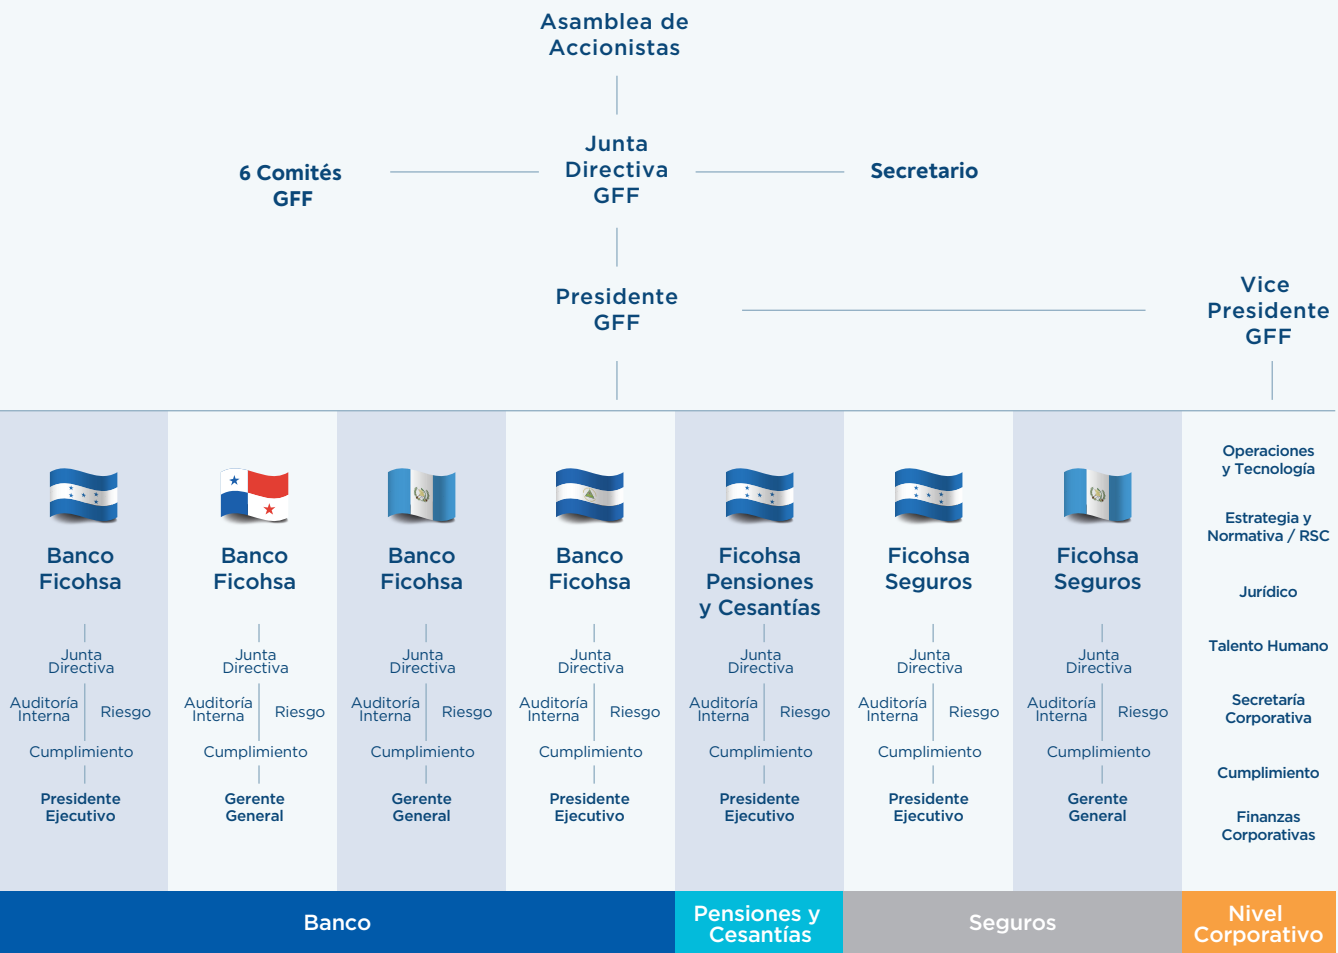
Asamblea de Accionistas

6 Comités GFF

Junta Directiva GFF

Secretario

Presidente GFF

Vice Presidente GFF

Banco Ficohsa
Junta Directiva
Auditoría Interna
Riesgo
Cumplimiento
Presidente Ejecutivo

Banco Ficohsa
Junta Directiva
Auditoría Interna
Riesgo
Cumplimiento
Gerente General

Banco Ficohsa
Junta Directiva
Auditoría Interna
Riesgo
Cumplimiento
Gerente General

Banco Ficohsa
Junta Directiva
Auditoría Interna
Riesgo
Cumplimiento
Presidente Ejecutivo

Ficohsa Pensiones y Cesantías
Junta Directiva
Auditoría Interna
Riesgo
Cumplimiento
Presidente Ejecutivo

Ficohsa Seguros
Junta Directiva
Auditoría Interna
Riesgo
Cumplimiento
Presidente Ejecutivo

Ficohsa Seguros
Junta Directiva
Auditoría Interna
Riesgo
Cumplimiento
Gerente General

Operaciones y Tecnología
Estrategia y Normativa / RSC
Jurídico
Talento Humano
Secretaría Corporativa
Cumplimiento
Finanzas Corporativas

Banco
Pensiones y Cesantías
Seguros
Nivel Corporativo